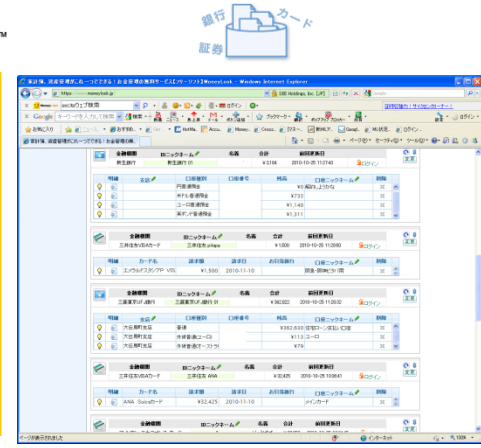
銀行 カード 証券

™

家計簿、資産管理まとめてできる！お金管理の無料サービス【マネーリンク】MoneyLook - Windows Internet Explorer

https://www.moneylook.jp

SBI Holdings, Inc. [JP]

goo ウェブ検索

ログイン

Google

お気に入り

家計簿、資産管理がまとめてできる！お金管理の無料...

| 金融機関 | IDニックネーム | 名義 | 合計 | 前回更新日 |
|---|---|---|---|---|
| 新生銀行 | 新生銀行 01 | | ¥2,106 | 2010-10-25 11:27:43 |

| 明細 | 支店 | 口座種別 | 口座番号 | 残高 | 口座ニックネーム | 削除 |
|---|---|---|---|---|---|---|
| | | 円普通預金 | | ¥0 | 振込もよろしかな | |
| | | ボドル普通預金 | | ¥732 | | |
| | | ユーロ普通預金 | | ¥1,146 | | |
| | | 英ポンド普通預金 | | ¥1,311 | | |

| 金融機関 | IDニックネーム | 名義 | 合計 | 前回更新日 |
|---|---|---|---|---|
| 三井住友VISAカード | 三井住友 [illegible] | | ¥1,500 | 2010-10-26 11:20:00 |

| 明細 | カード名 | 請求額 | 請求日 | お引落銀行 | 口座ニックネーム | 削除 |
|---|---|---|---|---|---|---|
| | エメラルドスタンプ VISA | ¥1,500 | 2010-11-10 | | 国債・信託(MRF)口座 | |

| 金融機関 | IDニックネーム | 名義 | 合計 | 前回更新日 |
|---|---|---|---|---|
| 三菱東京UFJ銀行 | 三菱東京UFJ銀行 01 | | ¥362,022 | 2010-10-25 11:20:32 |

| 明細 | 支店 | 口座種別 | 口座番号 | 残高 | 口座ニックネーム | 削除 |
|---|---|---|---|---|---|---|
| | 大阪瓦町支店 | 普通 | | ¥362,030 | 住宅ローン返済口座 | |
| | 大阪瓦町支店 | 外貨普通(ユーロ) | | ¥113 | ユーロ | |
| | 大阪瓦町支店 | 外貨普通(オーストラリ | | ¥79 | | |

| 金融機関 | IDニックネーム | 名義 | 合計 | 前回更新日 |
|---|---|---|---|---|
| 三井住友カード | 三井住友 ANA | | ¥32,425 | 2010-10-26 10:58:41 |

| 明細 | カード名 | 請求額 | 請求日 | お引落銀行 | 口座ニックネーム | 削除 |
|---|---|---|---|---|---|---|
| | ANA Suicaカード | ¥32,425 | 2010-11-10 | | メインカード | |

| 金融機関 | IDニックネーム | 名義 | 合計 | 前回更新日 |
|---|---|---|---|---|

ページが表示されました

インターネット

100%